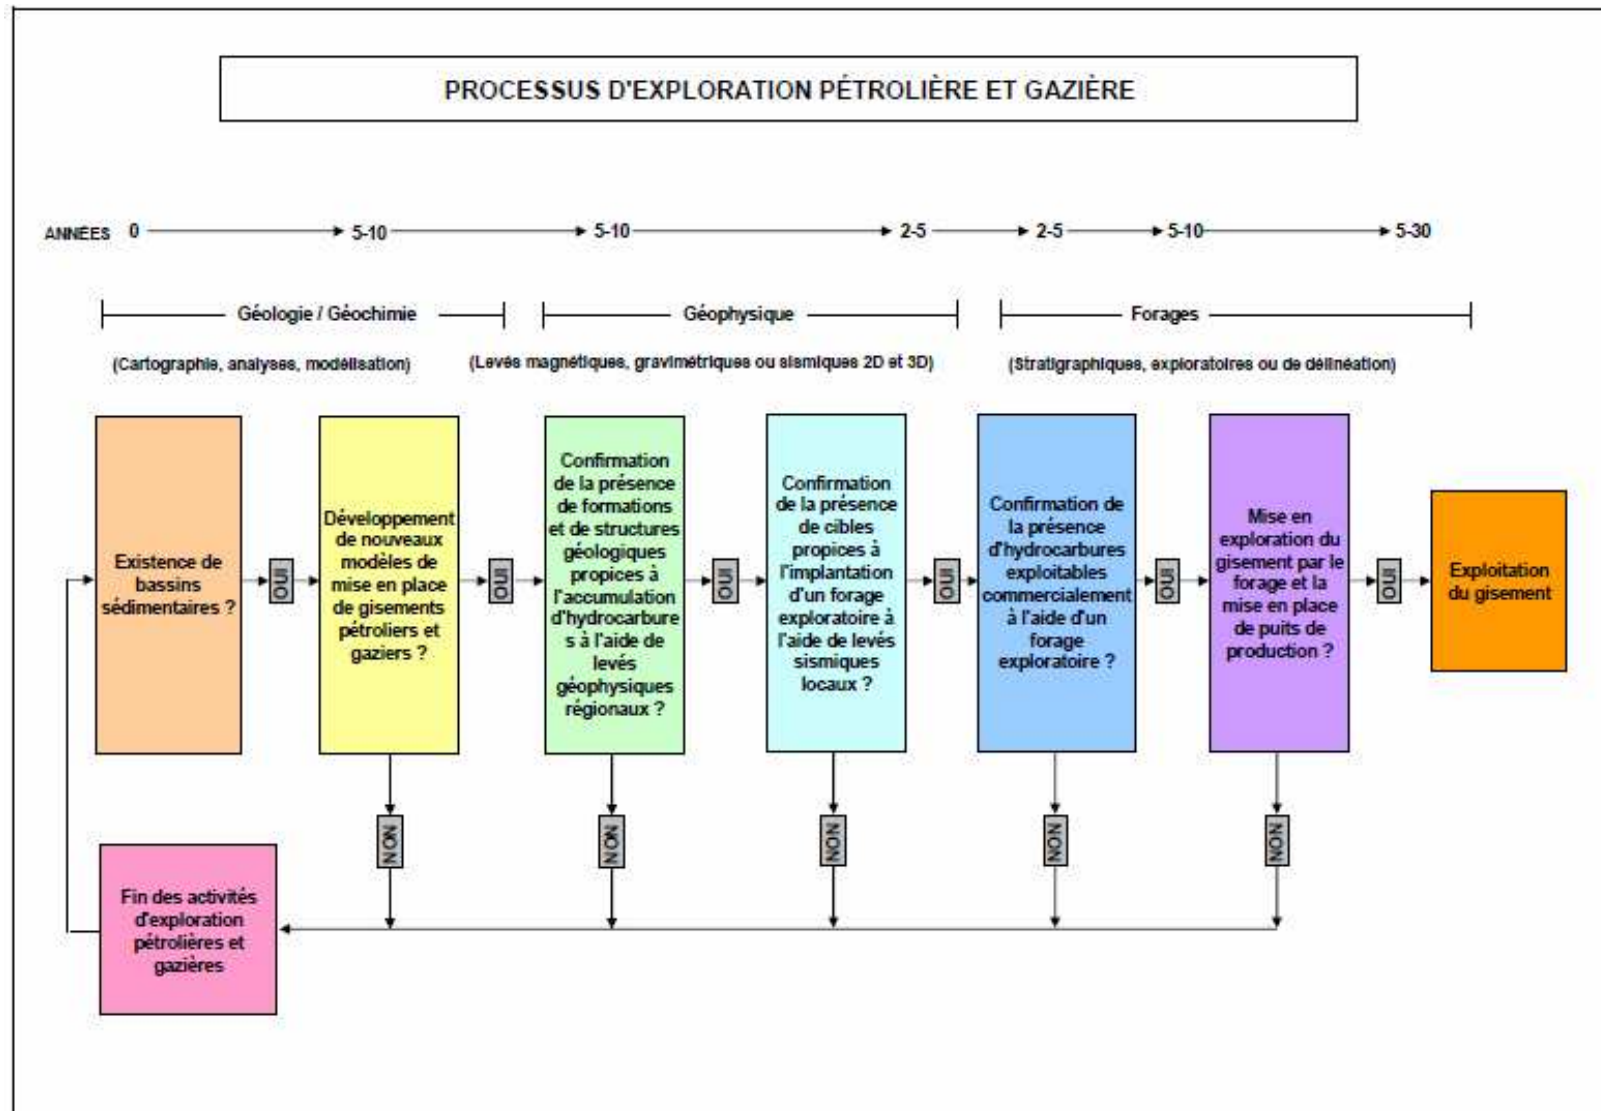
PROCESSUS D'EXPLORATION PÉTROLIÈRE ET GAZIÈRE

ANNÉES 0 5-10 5-10 2-5 2-5 5-10 5-30

Géologie / Géochimie
(Cartographie, analyses, modélisation)

Géophysique
(Levés magnétiques, gravimétriques ou sismiques 2D et 3D)

Forages
(Stratigraphiques, exploratoires ou de délinéation)

Existence de bassins sédimentaires ?

OUI

Développement de nouveaux modèles de mise en place de gisements pétroliers et gaziers ?

OUI

Confirmation de la présence de formations et de structures géologiques propices à l'accumulation d'hydrocarbures à l'aide de levés géophysiques régionaux ?

OUI

Confirmation de la présence de cibles propices à l'implantation d'un forage exploratoire à l'aide de levés sismiques locaux ?

OUI

Confirmation de la présence d'hydrocarbures exploitables commercialement à l'aide d'un forage exploratoire ?

OUI

Mise en exploration du gisement par le forage et la mise en place de puits de production ?

OUI

Exploitation du gisement

NON

NON

NON

NON

NON

Fin des activités d'exploration pétrolières et gazières